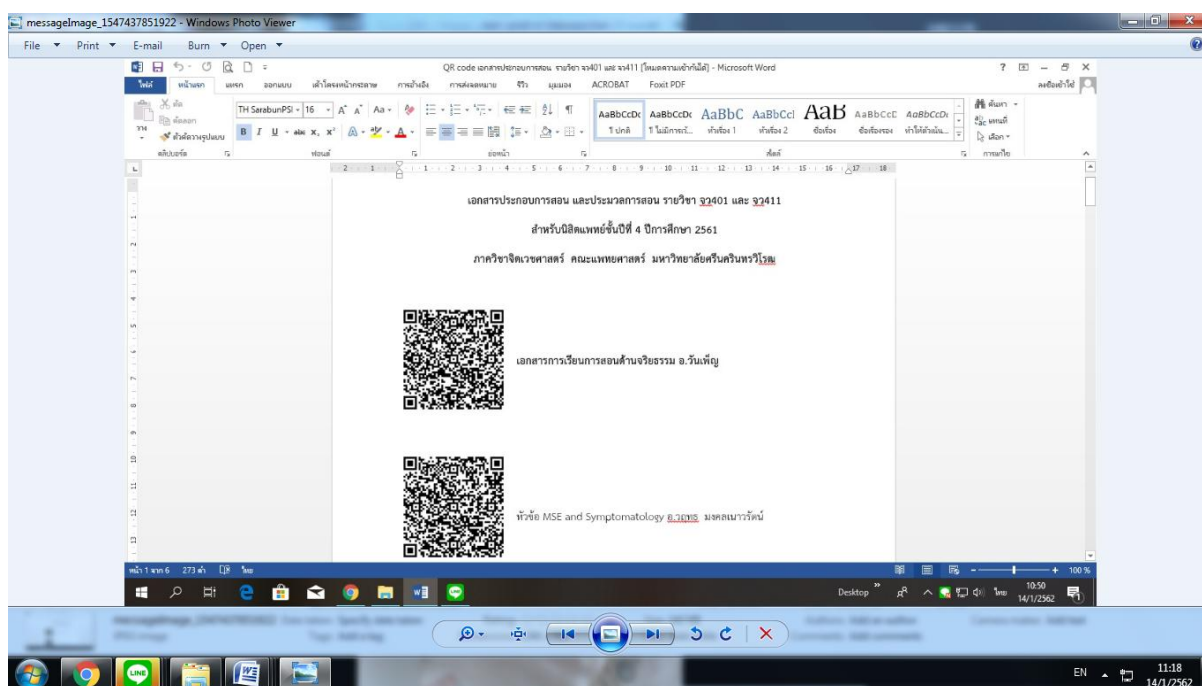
messageImage_1547437851922 - Windows Photo Viewer

File ▾ Print ▾ E-mail Burn ▾ Open ▾

QR code เอกสารประกอบการสอน รายวิชา จว401 และ จว411 [โหมดความเข้ากันได้] - Microsoft Word

ไฟล์ หน้าแรก แทรก ออกแบบ เค้าโครงหน้ากระดาษ การอ้างอิง การส่งจดหมาย รีวิว มุมมอง ACROBAT Foxit PDF

TH SarabunPSK 16

AaBbCcDc AaBbCcDc AaBbC AaBbCcl AaB AaBbCcD AaBbCcDi

1 ปกติ 1 ไม่มีการเว้... หัวเรื่อง 1 หัวเรื่อง 2 ชื่อเรื่อง ชื่อเรื่องรอง ทำให้ตัวเน้น...

ค้นหา แทนที่ เลือก

คลิปบอร์ด ฟอนต์ ย่อหน้า สไตล์ การแก้ไข

เอกสารประกอบการสอน และประมวลการสอน รายวิชา จว401 และ จว411

สำหรับนิสิตแพทย์ชั้นปีที่ 4 ปีการศึกษา 2561

ภาควิชาจิตเวชศาสตร์ คณะแพทยศาสตร์ มหาวิทยาลัยศรีนครินทรวิโรฒ

เอกสารการเรียนการสอนด้านจริยธรรม อ.วันเพ็ญ

หัวข้อ MSE and Symptomatology อ.วฤทธ มงคลเนาวรัตน์

หน้า 1 จาก 6 273 คำ ไทย

100 %

Desktop 10:50 14/1/2562

EN 11:18 14/1/2562